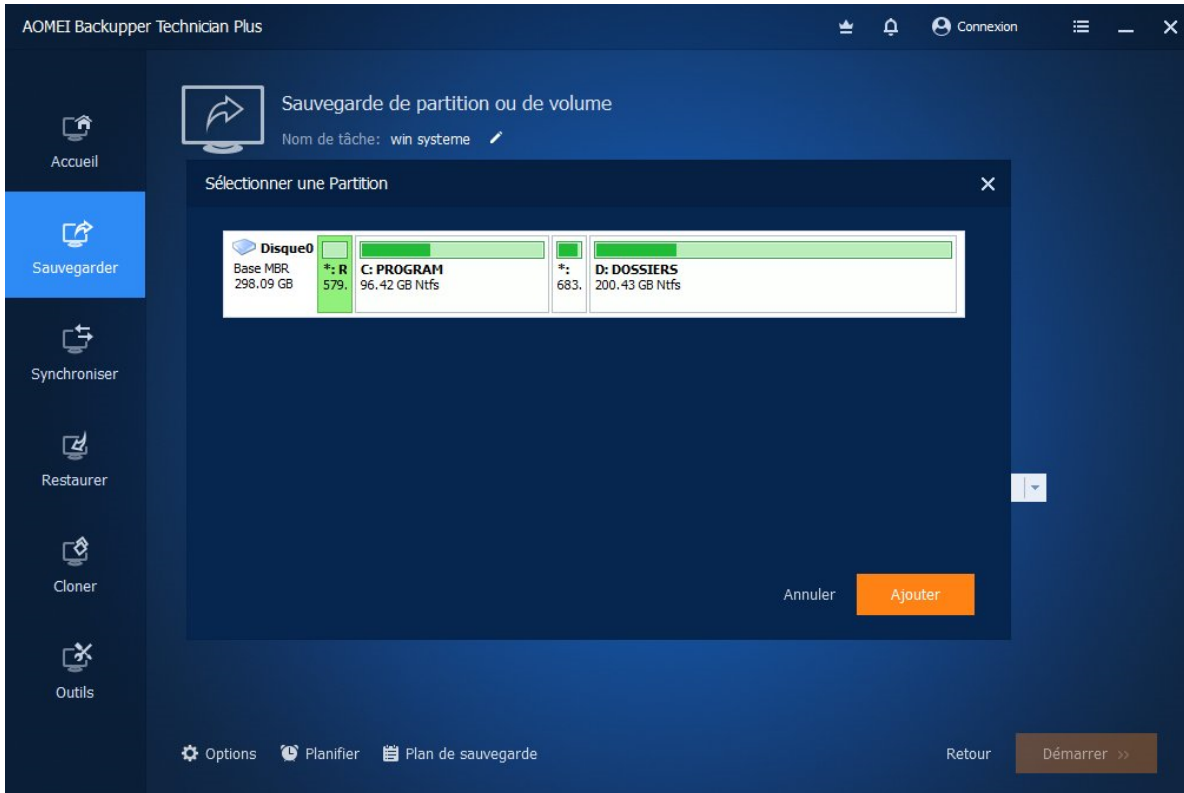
AOMEI Backupper Technician Plus

Connexion

Accueil

Sauvegarder

Synchroniser

Restaurer

Cloner

Outils

Sauvegarde de partition ou de volume

Nom de tâche: win systeme

Sélectionner une Partition

Disque0
Base MBR
298.09 GB

*: R
579.

C: PROGRAM
96.42 GB Ntfs

*:
683.

D: DOSSIERS
200.43 GB Ntfs

Annuler

Ajouter

Options

Planifier

Plan de sauvegarde

Retour

Démarrer >>